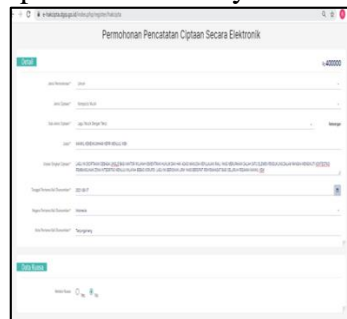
Permohonan Pencatatan Ciptaan Secara Elektronik

Detail

Rp400000

Jenis Permohonan*

Jenis Ciptaan*

Sub Jenis Ciptaan*

Lagu (Musik Dengan Teks)

Judul*

Uraian Singkat Ciptaan*

Tanggal Pertama Kali Diumumkan*

Negara Pertama Kali Diumumkan*

Indonesia

Kota Pertama Kali Diumumkan*

Data Kuasa

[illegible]

Tidak

Ya